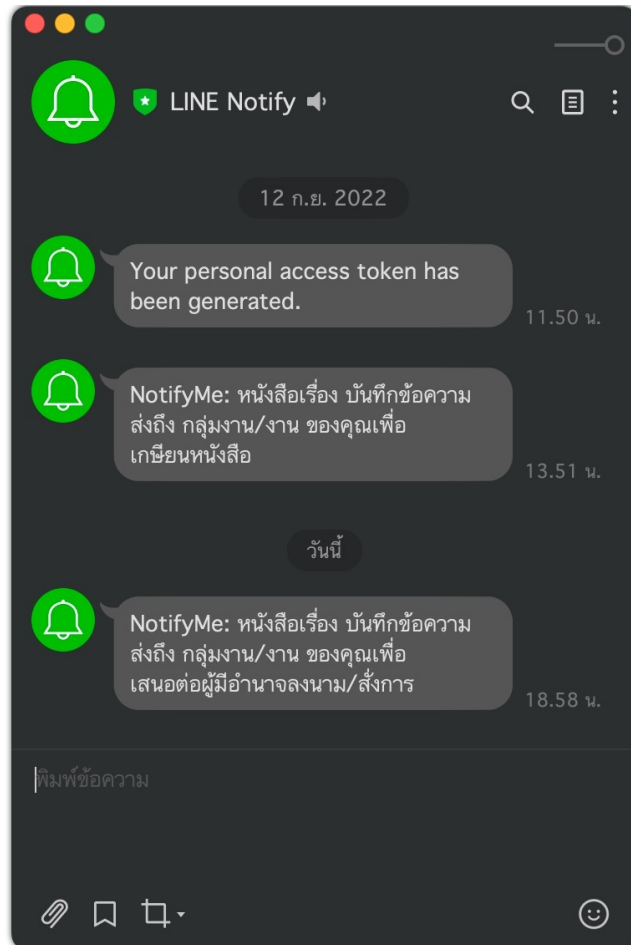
LINE Notify

12 ก.ย. 2022

Your personal access token has been generated.

11.50 น.

NotifyMe: หนังสือเรื่อง บันทึกข้อความ ส่งถึง กลุ่มงาน/งาน ของคุณเพื่อ เกษียนหนังสือ

13.51 น.

วันนี้

NotifyMe: หนังสือเรื่อง บันทึกข้อความ ส่งถึง กลุ่มงาน/งาน ของคุณเพื่อ เสนอต่อผู้มีอำนาจลงนาม/สั่งการ

18.58 น.

พิมพ์ข้อความ